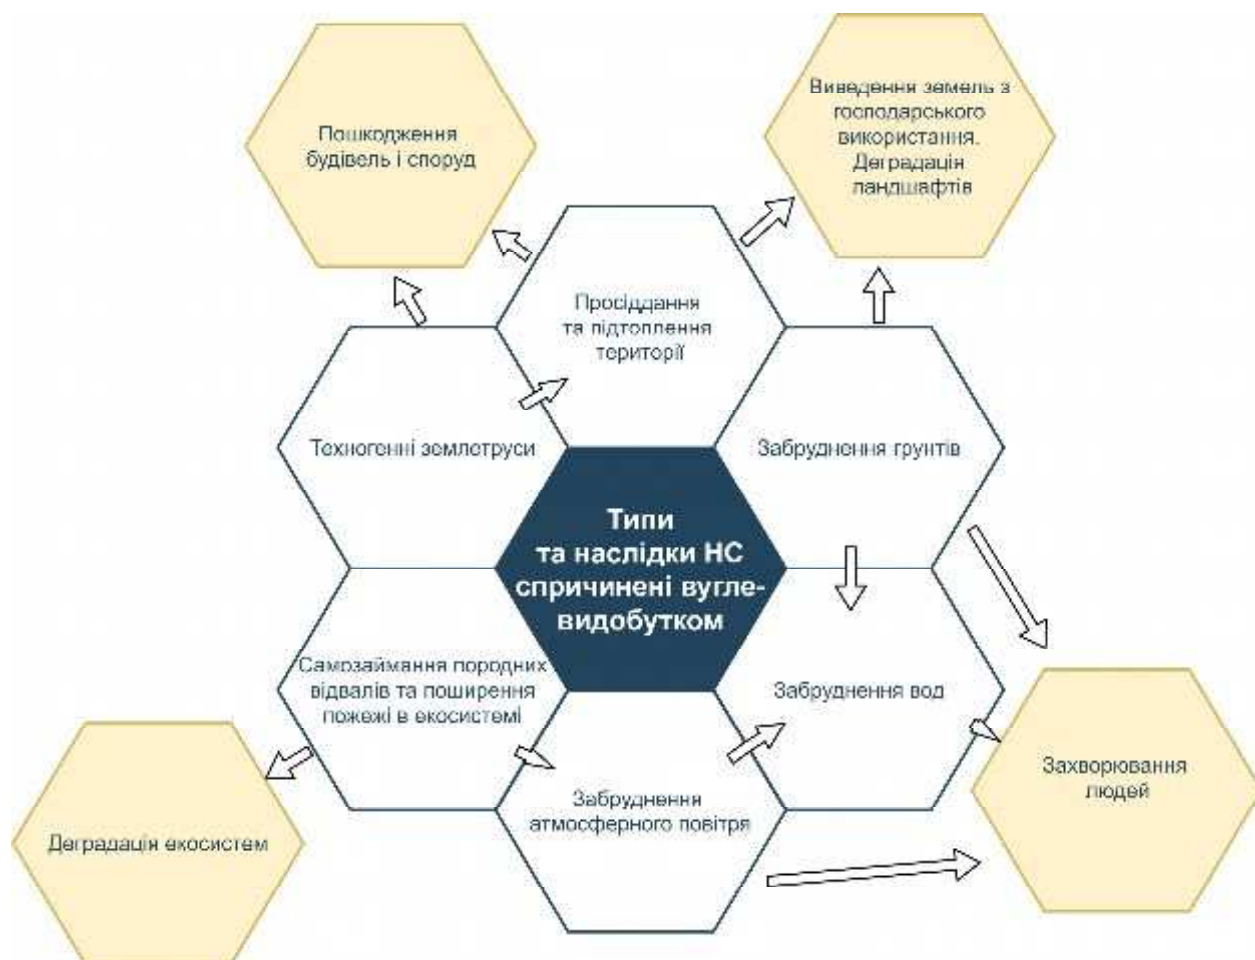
Пошкодження будівель і споруд

Виведення земель з господарського використання. Деградація ландшафтів

Просідання та підтоплення території

Техногенні землетруси

Забруднення грунтів

Типи та наслідки НС спричинені вугледобутком

Самозаймання породних відвалів та поширення пожежі в екосистемі

Забруднення вод

Забруднення атмосферного повітря

Захворювання людей

Деградація екосистем